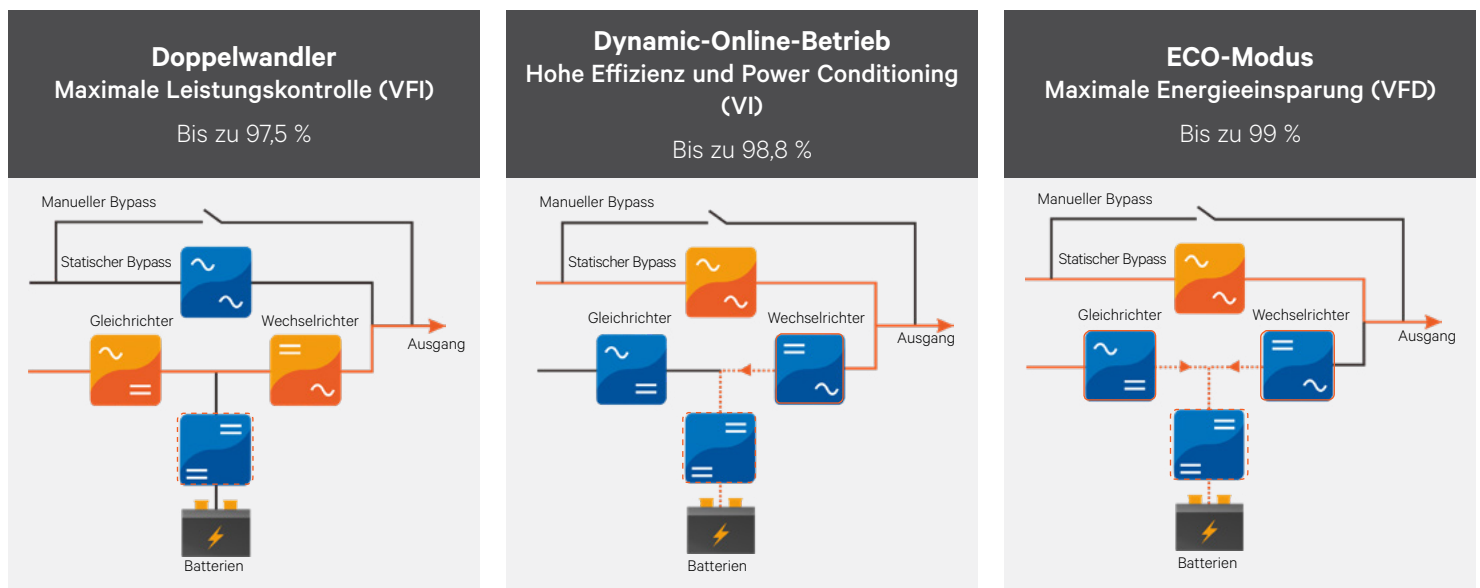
**Doppelwandler**
Maximale Leistungskontrolle (VFI)
Bis zu 97,5 %

Manueller Bypass
Statischer Bypass
Gleichrichter
Wechselrichter
Ausgang
Batterien

**Dynamic-Online-Betrieb**
Hohe Effizienz und Power Conditioning (VI)
Bis zu 98,8 %

Manueller Bypass
Statischer Bypass
Gleichrichter
Wechselrichter
Ausgang
Batterien

**ECO-Modus**
Maximale Energieeinsparung (VFD)
Bis zu 99 %

Manueller Bypass
Statischer Bypass
Gleichrichter
Wechselrichter
Ausgang
Batterien